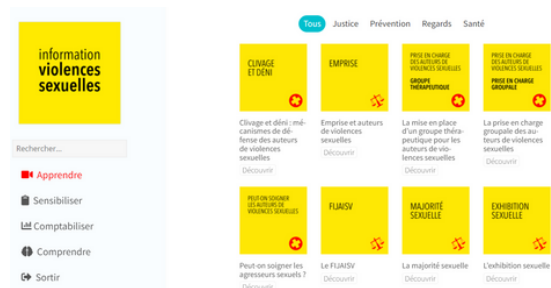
information
violences
sexuelles

Rechercher...

Apprendre

Sensibiliser

Comptabiliser

Comprendre

Sortir

Tous Justice Prévention Regards Santé

CLIVAGE ET DÉNI

Clivage et déni : mécanismes de défense des auteurs de violences sexuelles

Découvrir

EMPRISE

Emprise et auteurs de violences sexuelles

Découvrir

PRISE EN CHARGE DES AUTEURS DE VIOLENCES SEXUELLES
GROUPE THÉRAPEUTIQUE

La mise en place d'un groupe thérapeutique pour les auteurs de violences sexuelles

Découvrir

PRISE EN CHARGE DES AUTEURS DE VIOLENCES SEXUELLES
PRISE EN CHARGE GROUPALE

La prise en charge groupale des auteurs de violences sexuelles

Découvrir

PEUT-ON SOIGNER LES AUTEURS DE VIOLENCES SEXUELLES

Peut-on soigner les agresseurs sexuels ?

FIJAISV

Le FIJAISV

MAJORITÉ SEXUELLE

La majorité sexuelle

EXHIBITION SEXUELLE

L'exhibition sexuelle